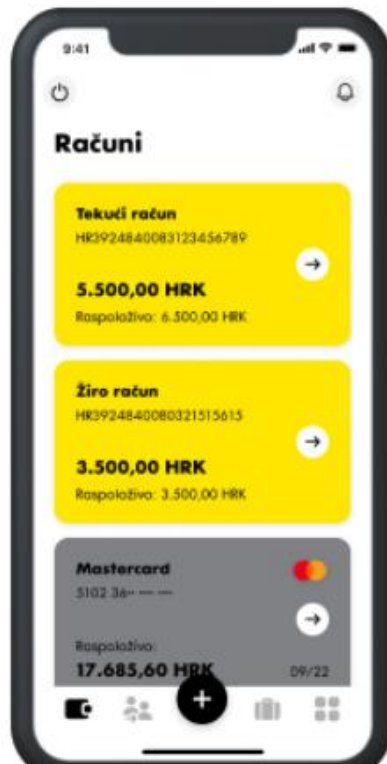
9:41

Računi

Tekući račun
HR3924840083123456789

5.500,00 HRK
Raspoloživo: 6.500,00 HRK

Žiro račun
HR3924840080321515615

3.500,00 HRK
Raspoloživo: 3.500,00 HRK

Mastercard
5102 36•• •••• ••••

Raspoloživo:
17.685,60 HRK
09/22